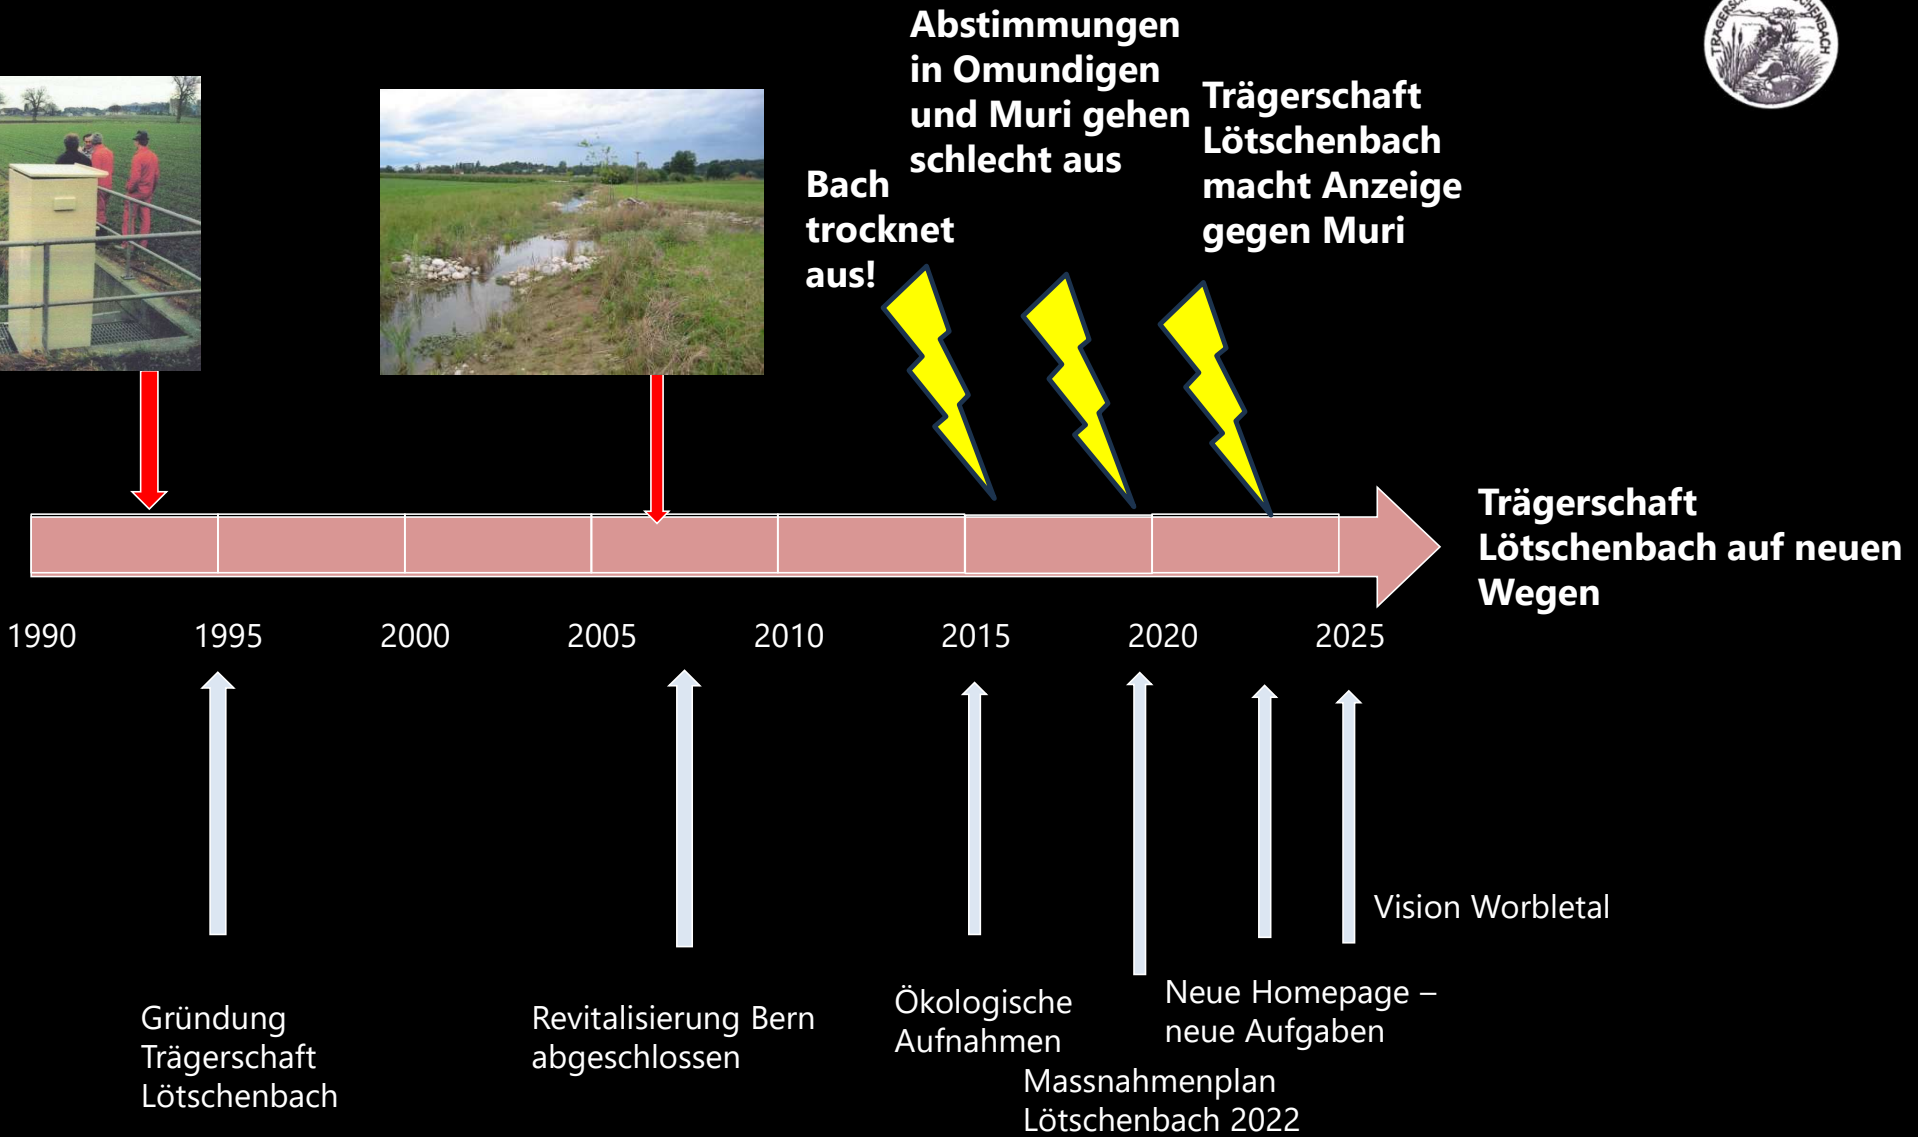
Abstimmungen in Omundigen und Muri gehen schlecht aus

Trägerschaft Lötschenbach macht Anzeige gegen Muri

Bach trocknet aus!

Trägerschaft Lötschenbach auf neuen Wegen

1990 1995 2000 2005 2010 2015 2020 2025

Vision Worbletal

Neue Homepage – neue Aufgaben

Ökologische Aufnahmen

Gründung Trägerschaft Lötschenbach

Revitalisierung Bern abgeschlossen

Massnahmenplan Lötschenbach 2022